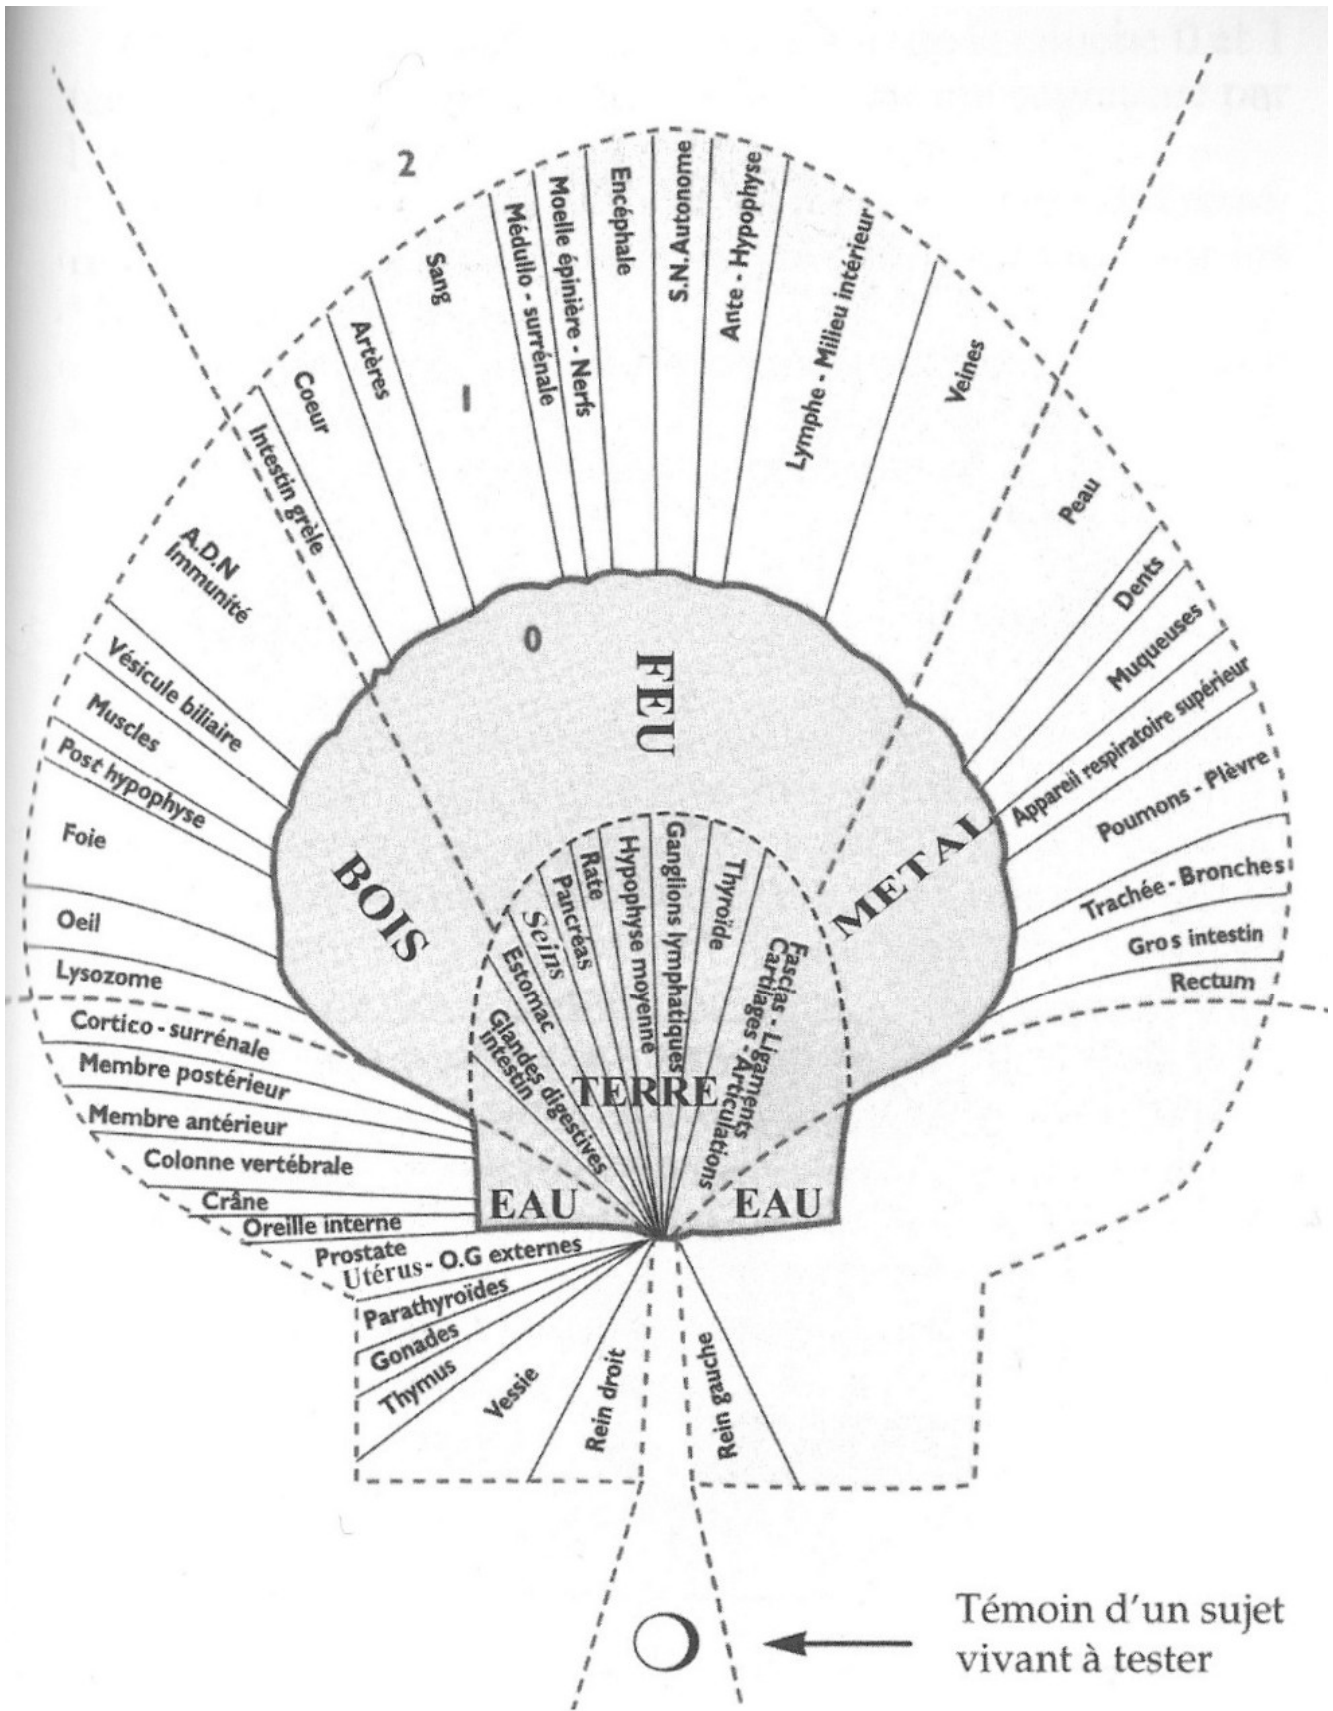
2

Sang

Artères

Coeur

Intestin grêle

1

Médullo - surrénale

Moelle épinière - Nerfs

Encéphale

S.N.Autonome

Ante - Hypophyse

Lymphe - Milieu intérieur

Veines

A.D.N
Immunité

Vésicule biliaire

Muscles

Post hypophyse

Foie

Oeil

Lysozome

0

FEU

BOIS

METAL

Peau

Dents

Muqueuses

Appareil respiratoire supérieur

Poumons - Plèvre

Trachée - Bronches

Gros intestin

Rectum

Seins

Rate

Pancréas

Hypophyse moyenne

Ganglions lymphatiques

Thyroïde

Fascias - Ligaments
Cartilages - Articulations

Estomac

Glandes digestives
Intestin

TERRE

Cortico - surrénale

Membre postérieur

Membre antérieur

Colonne vertébrale

Crâne

Oreille interne

EAU

EAU

Prostate

Utérus - O.G externes

Parathyroïdes

Gonades

Thymus

Vessie

Rein droit

Rein gauche

Témoin d'un sujet vivant à tester